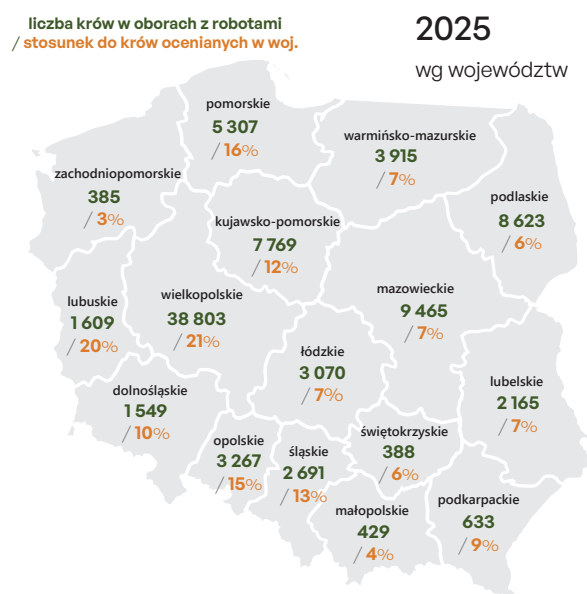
liczba krów w oborach z robotami
/ stosunek do krów ocenianych w woj.

2025
wg województw

pomorskie
5 307
/ 16%

warmińsko-mazurskie
3 915
/ 7%

zachodniopomorskie
385
/ 3%

podlaskie
8 623
/ 6%

kujawsko-pomorskie
7 769
/ 12%

mazowieckie
9 465
/ 7%

lubuskie
1 609
/ 20%

wielkopolskie
38 803
/ 21%

łódzkie
3 070
/ 7%

lubelskie
2 165
/ 7%

dolnośląskie
1 549
/ 10%

opolskie
3 267
/ 15%

śląskie
2 691
/ 13%

świętokrzyskie
388
/ 6%

małopolskie
429
/ 4%

podkarpackie
633
/ 9%